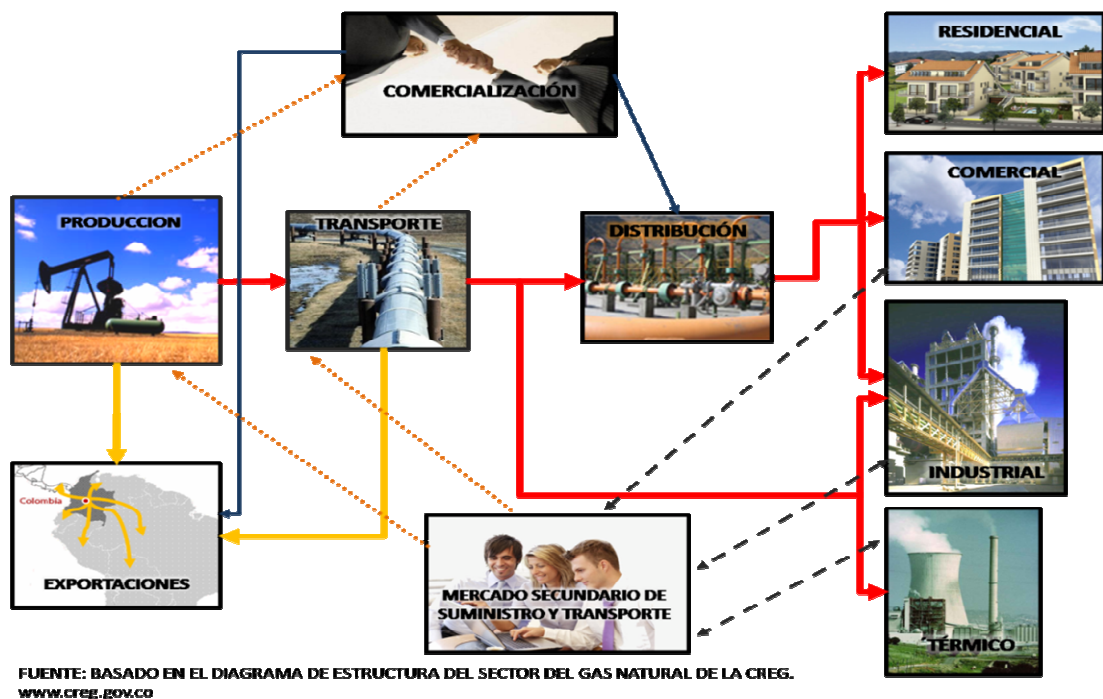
COMERCIALIZACIÓN

RESIDENCIAL

COMERCIAL

PRODUCCION

TRANSPORTE

DISTRIBUCIÓN

INDUSTRIAL

Colombia

EXPORTACIONES

MERCADO SECUNDARIO DE SUMINISTRO Y TRANSPORTE

TÉRMICO

FUENTE: BASADO EN EL DIAGRAMA DE ESTRUCTURA DEL SECTOR DEL GAS NATURAL DE LA CREG. www.creg.gov.co